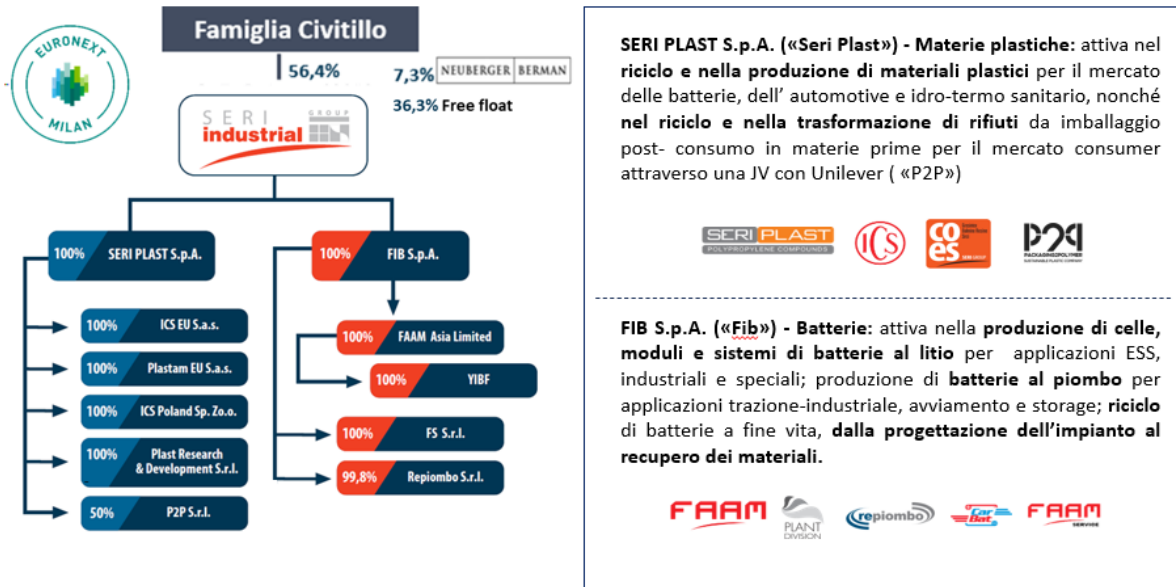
EURONEXT MILAN

Famiglia Civitillo

56,4%

7,3% NEUBERGER BERMAN

36,3% Free float

SERI industrial GROUP

100% SERI PLAST S.p.A.

100% FIB S.p.A.

100% ICS EU S.a.s.

100% Plastam EU S.a.s.

100% ICS Poland Sp. Zo.o.

100% Plast Research & Development S.r.l.

50% P2P S.r.l.

100% FAAM Asia Limited

100% YIBF

100% FS S.r.l.

99,8% Repiombo S.r.l.

**SERI PLAST S.p.A. («Seri Plast») - Materie plastiche:** attiva nel **riciclo e nella produzione di materiali plastici** per il mercato delle batterie, dell' automotive e idro-termo sanitario, nonché **nel riciclo e nella trasformazione di rifiuti** da imballaggio post- consumo in materie prime per il mercato consumer attraverso una JV con Unilever ( «P2P»)

SERI PLAST POLYPROPYLENE COMPOUNDS ICS coes P2P PACKAGINGPOLYMER SUSTAINABLE PLASTIC COMPANY

**FIB S.p.A. («Fib») - Batterie:** attiva nella **produzione di celle, moduli e sistemi di batterie al litio** per applicazioni ESS, industriali e speciali; produzione di **batterie al piombo** per applicazioni trazione-industriale, avviamento e storage; **riciclo** di batterie a fine vita, **dalla progettazione dell'impianto al recupero dei materiali.**

FAAM PLANT DIVISION repiombo Car Bat FAAM SERVICE